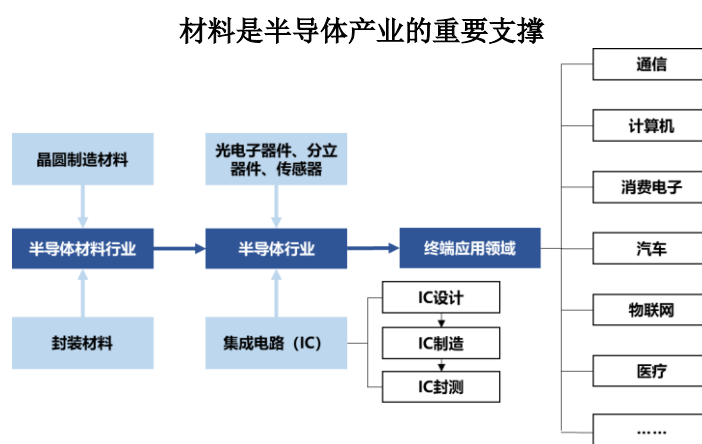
材料是半导体产业的重要支撑

晶圆制造材料

半导体材料行业

封装材料

光电子器件、分立器件、传感器

半导体行业

集成电路（IC）

终端应用领域

IC设计

IC制造

IC封测

通信

计算机

消费电子

汽车

物联网

医疗

……